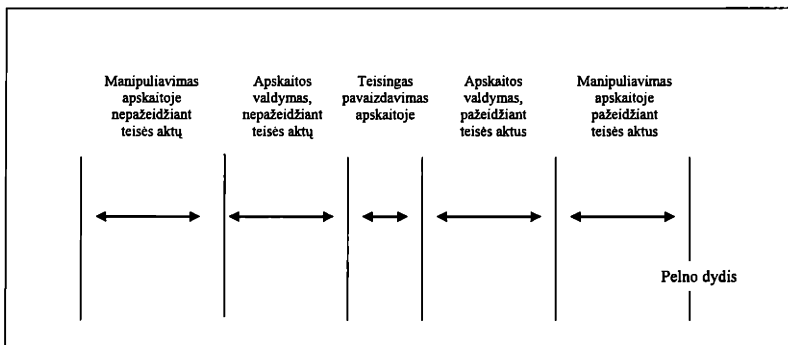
Manipuliavimas apskaitoje nepažeidžiant teisės aktų

Apskaitos valdymas, nepažeidžiant teisės aktų

Teisingas pavaizdavimas apskaitoje

Apskaitos valdymas, pažeidžiant teisės aktus

Manipuliavimas apskaitoje pažeidžiant teisės aktus

Pelno dydis